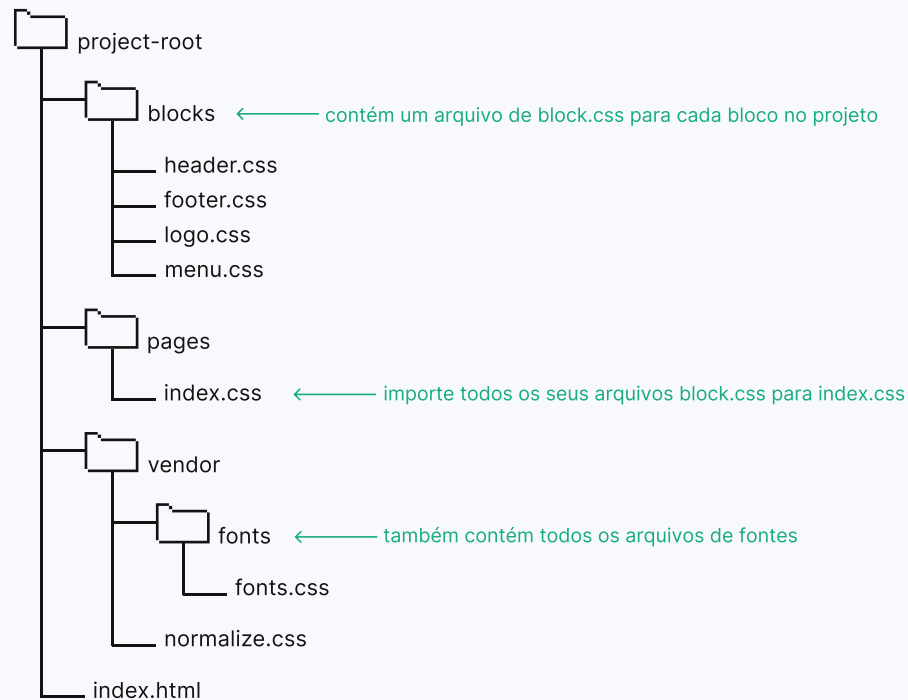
project-root

blocks ← contém um arquivo de block.css para cada bloco no projeto

header.css

footer.css

logo.css

menu.css

pages

index.css ← importe todos os seus arquivos block.css para index.css

vendor

fonts ← também contém todos os arquivos de fontes

fonts.css

normalize.css

index.html